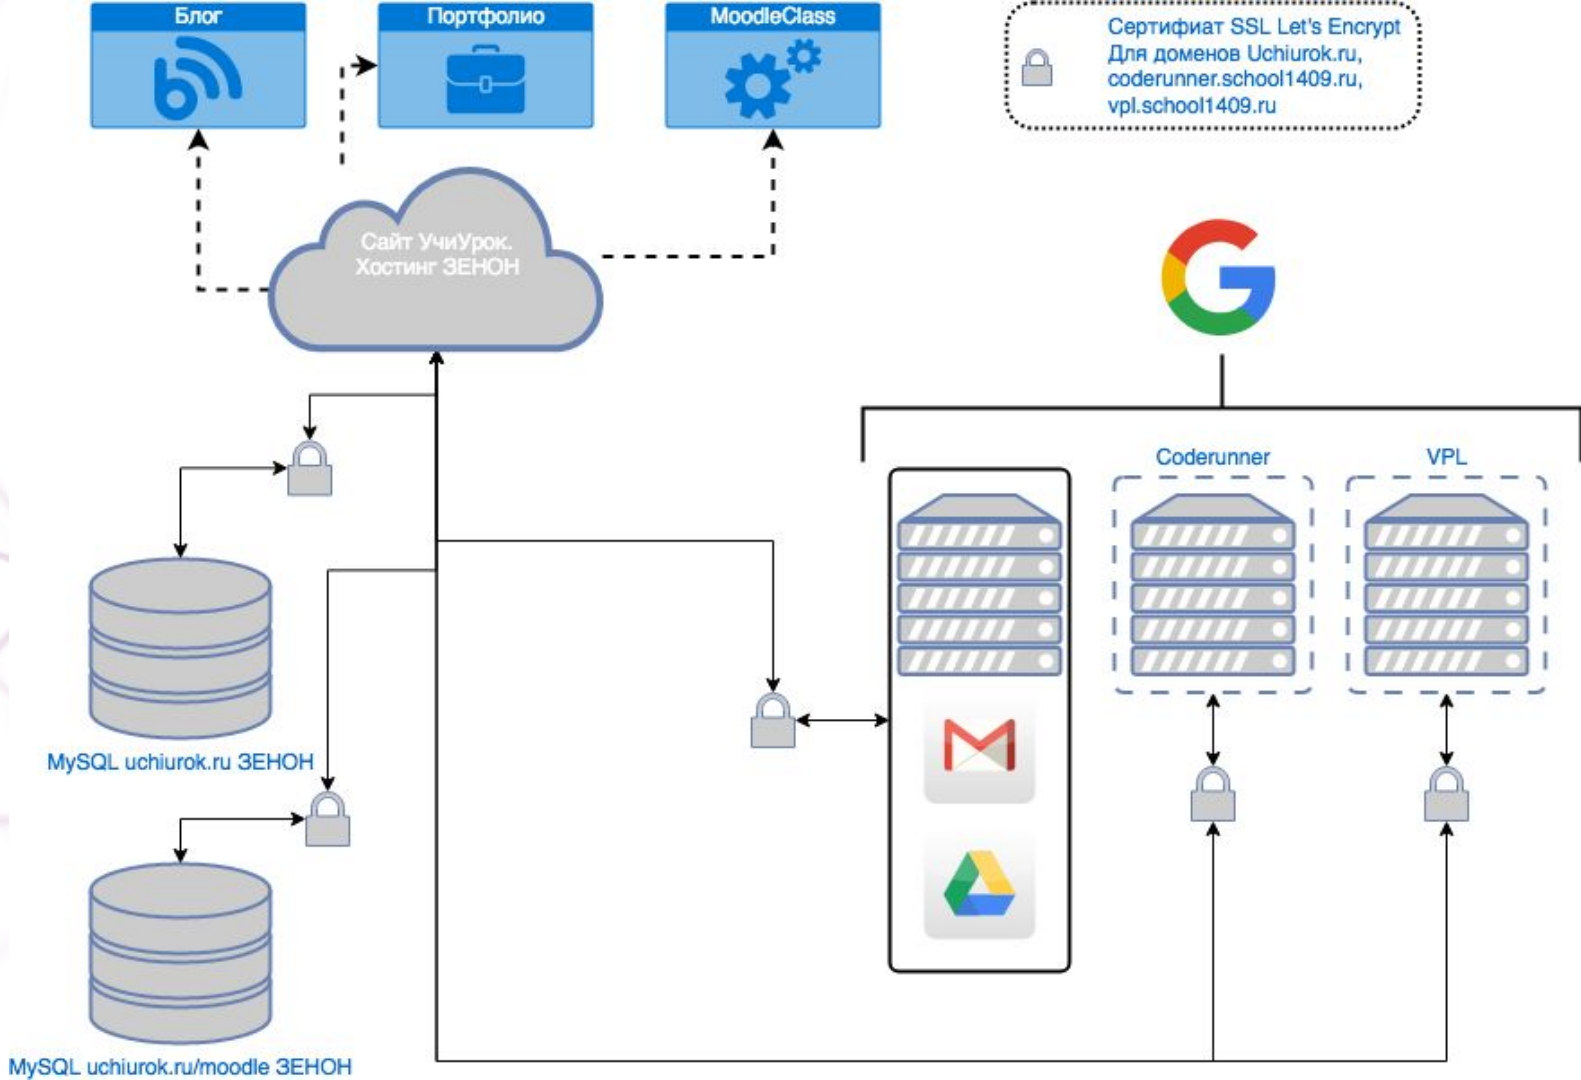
Блог

Портфолио

MoodleClass

Сертифиат SSL Let's Encrypt Для доменов Uchiurok.ru, coderunner.school1409.ru, vpl.school1409.ru

Сайт УчиУрок. Хостинг ЗЕНОН

Coderunner

VPL

MySQL uchiurok.ru ЗЕНОН

MySQL uchiurok.ru/moodle ЗЕНОН